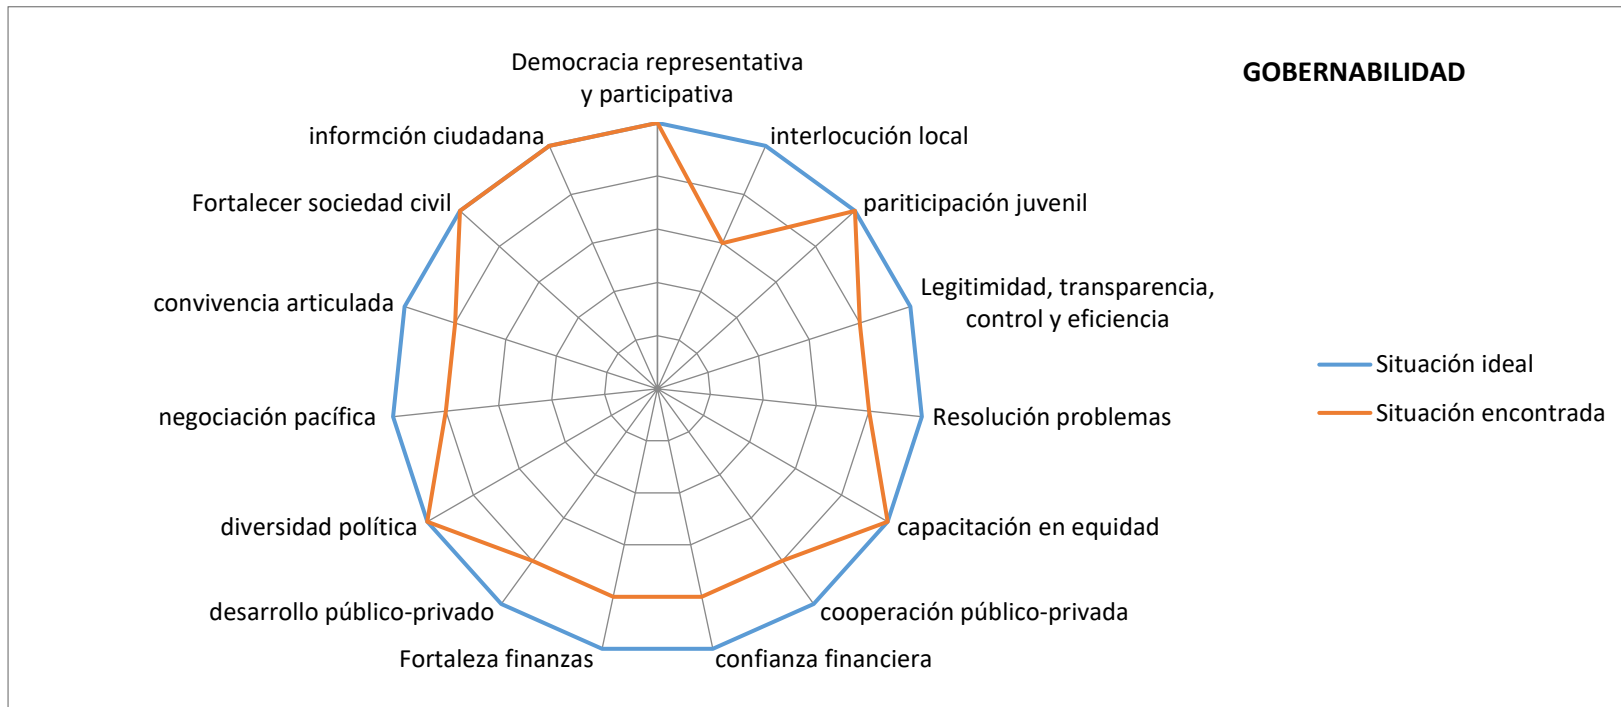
GOBERNABILIDAD

Democracia representativa y participativa

interlocución local

pariticipación juvenil

Legitimidad, transparencia, control y eficiencia

Resolución problemas

capacitación en equidad

cooperación público-privada

confianza financiera

Fortaleza finanzas

desarrollo público-privado

diversidad política

negociación pacífica

convivencia articulada

Fortalecer sociedad civil

informción ciudadana

Situación ideal

Situación encontrada